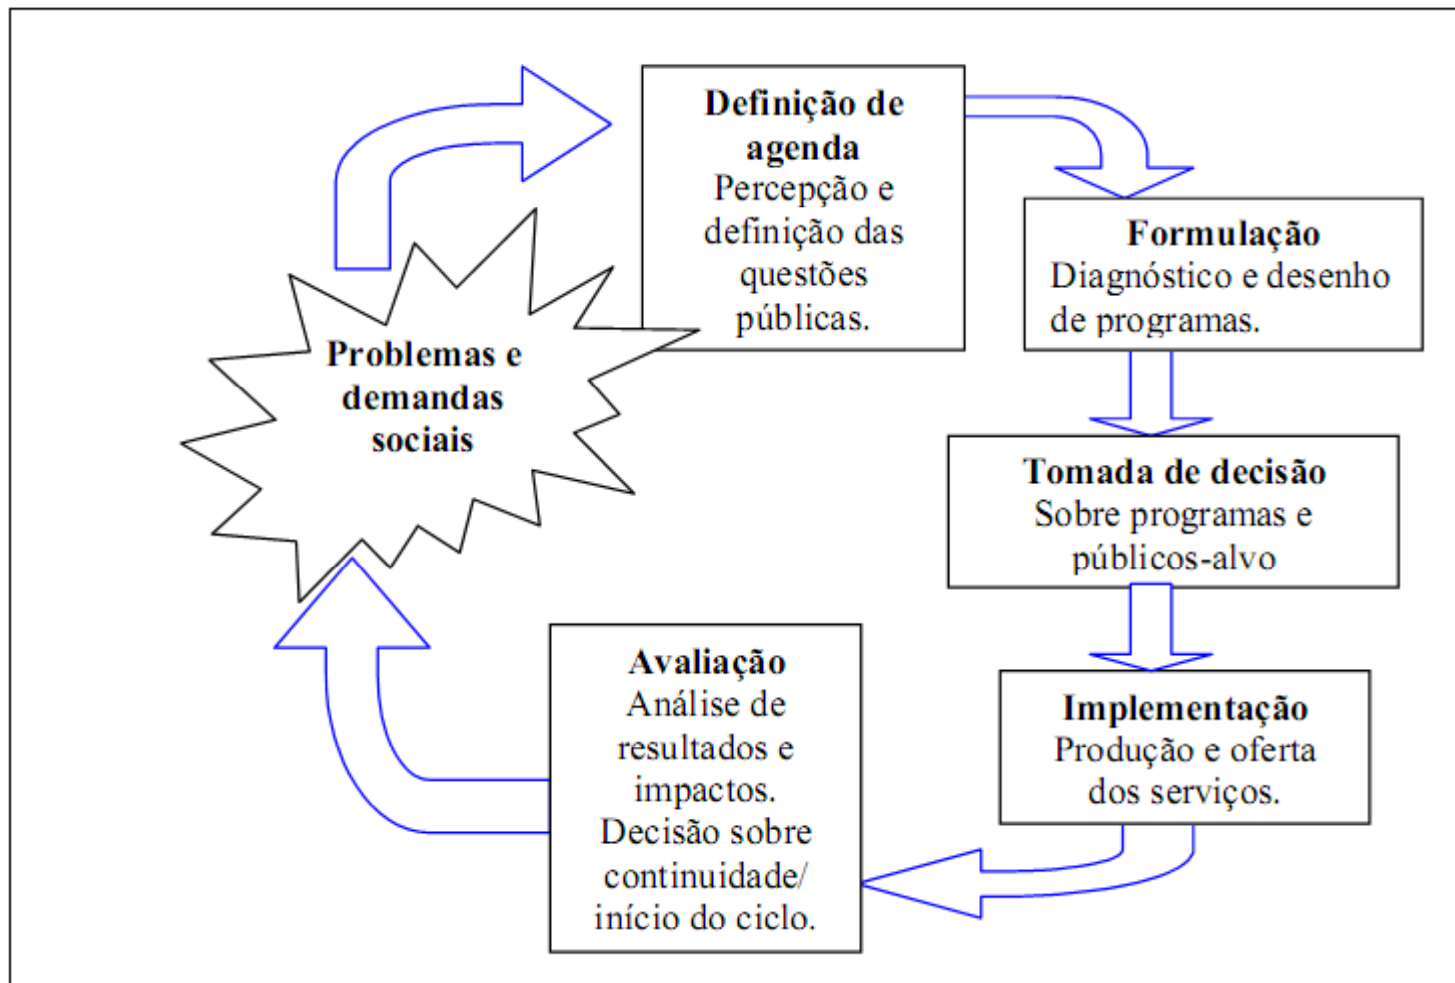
Problemas e demandas sociais

Definição de agenda
Percepção e definição das questões públicas.

Formulação
Diagnóstico e desenho de programas.

Tomada de decisão
Sobre programas e públicos-alvo

Implementação
Produção e oferta dos serviços.

Avaliação
Análise de resultados e impactos.
Decisão sobre continuidade/ início do ciclo.